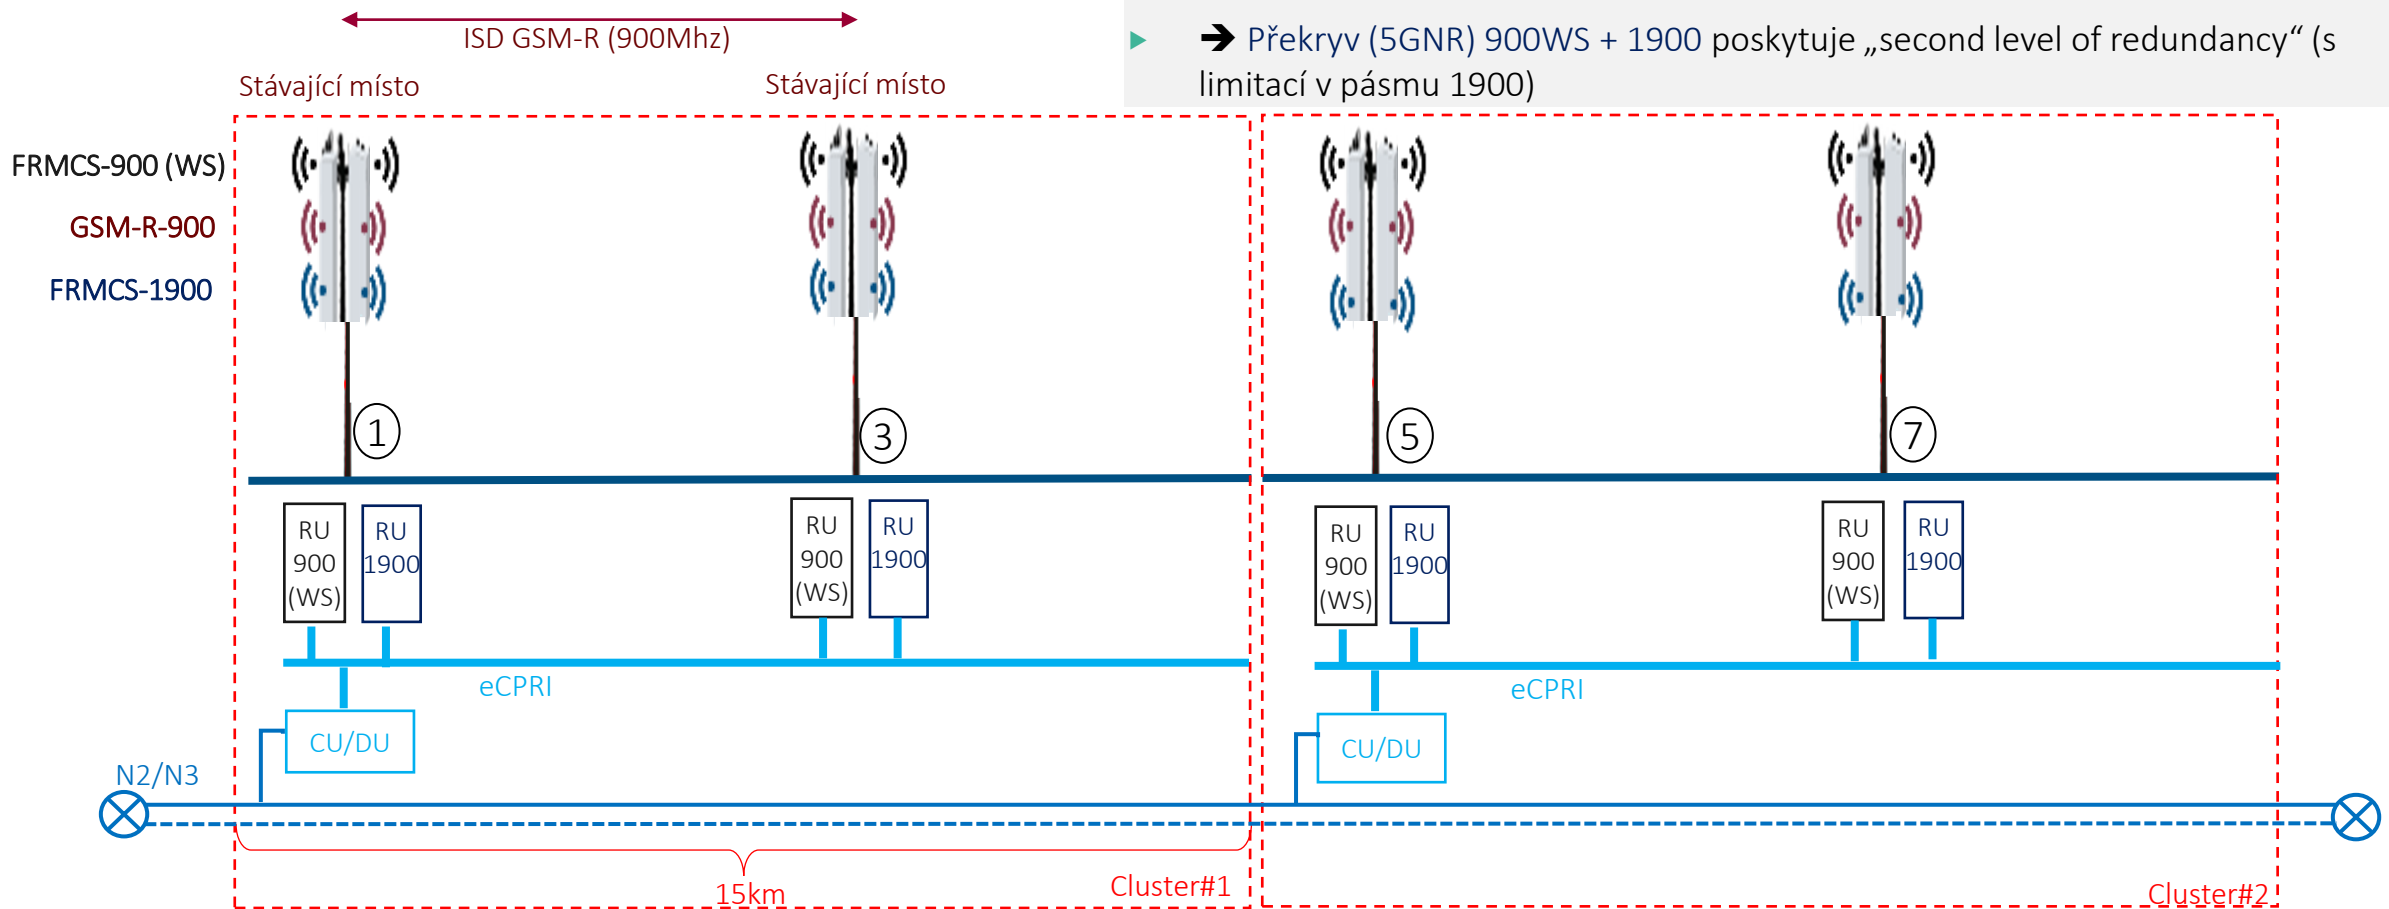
ISD GSM-R (900Mhz)

Stávající místo

Stávající místo

➔ Překryv (5GNR) 900WS + 1900 poskytuje „second level of redundancy“ (s limitací v pásmu 1900)

FRMCS-900 (WS)

GSM-R-900

FRMCS-1900

1

3

5

7

RU 900 (WS)

RU 1900

RU 900 (WS)

RU 1900

RU 900 (WS)

RU 1900

RU 900 (WS)

RU 1900

eCPRI

eCPRI

CU/DU

CU/DU

N2/N3

15km

Cluster#1

Cluster#2